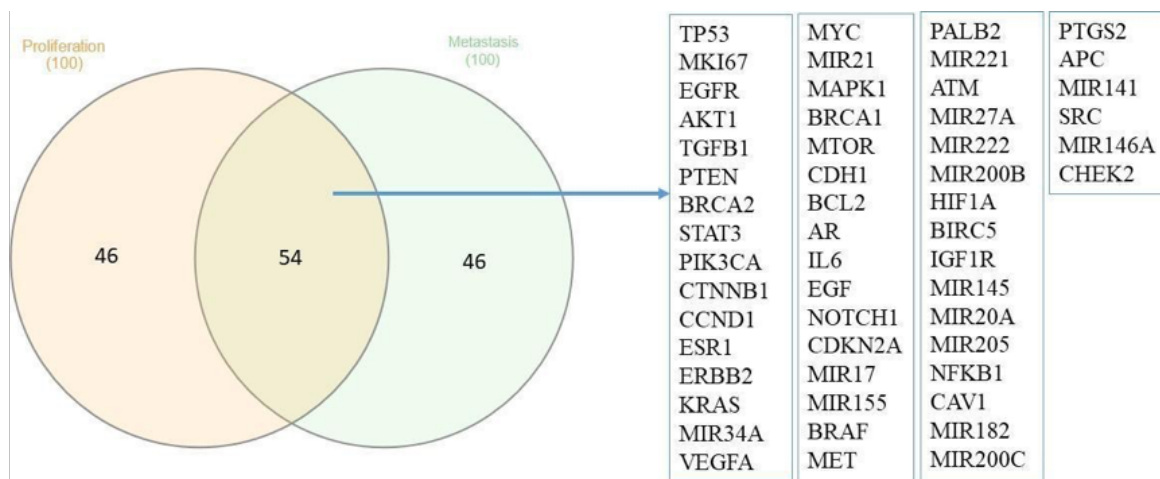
Proliferation
(100)

Metastasis
(100)

46

54

46

TP53
MKI67
EGFR
AKT1
TGFB1
PTEN
BRCA2
STAT3
PIK3CA
CTNNB1
CCND1
ESR1
ERBB2
KRAS
MIR34A
VEGFA

MYC
MIR21
MAPK1
BRCA1
MTOR
CDH1
BCL2
AR
IL6
EGF
NOTCH1
CDKN2A
MIR17
MIR155
BRAF
MET

PALB2
MIR221
ATM
MIR27A
MIR222
MIR200B
HIF1A
BIRC5
IGF1R
MIR145
MIR20A
MIR205
NFKB1
CAV1
MIR182
MIR200C

PTGS2
APC
MIR141
SRC
MIR146A
CHEK2